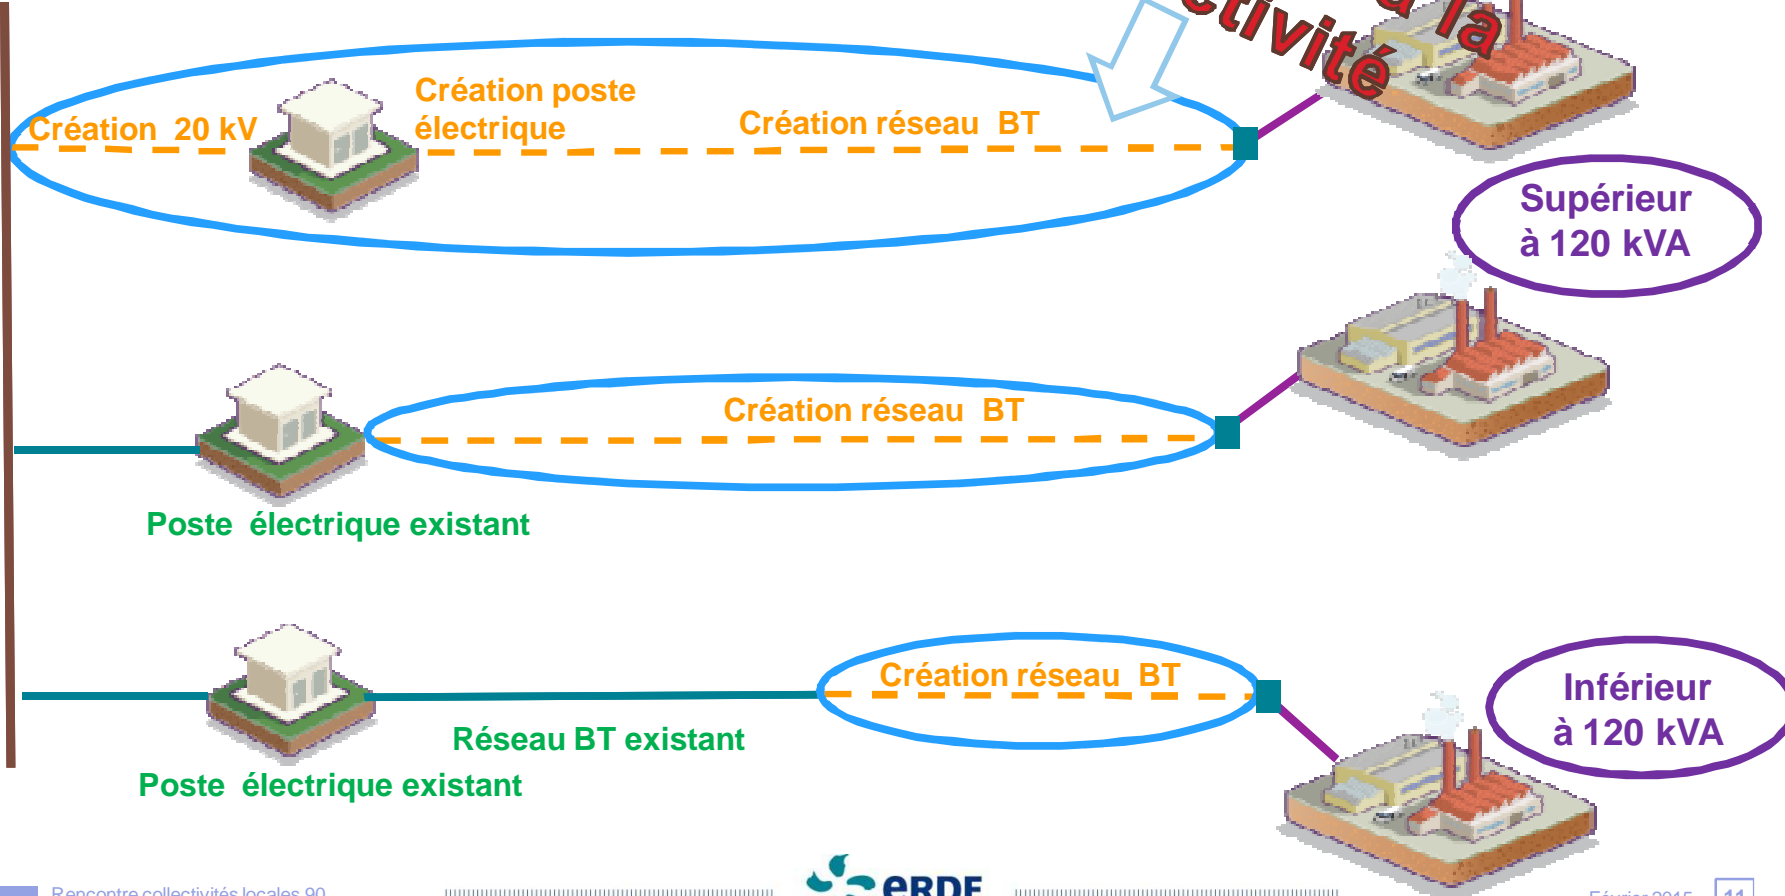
ctivité la

Création 20 kV

Création poste électrique

Création réseau BT

Supérieur à 120 kVA

Création réseau BT

Poste électrique existant

Création réseau BT

Inférieur à 120 kVA

Réseau BT existant

Poste électrique existant

Rencontre collectivités locales 90

eRDF

Février 2015

11